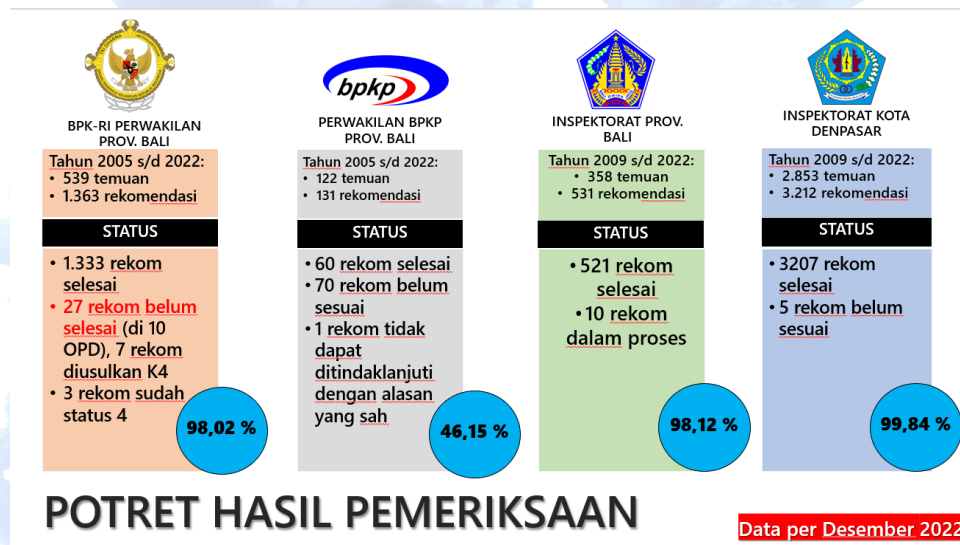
BPK-RI PERWAKILAN PROV. BALI

Tahun 2005 s/d 2022:
• 539 temuan
• 1.363 rekomendasi

STATUS

• 1.333 rekom selesai
• 27 rekom belum selesai (di 10 OPD), 7 rekom diusulkan K4
• 3 rekom sudah status 4

98,02 %

bpkp

PERWAKILAN BPKP PROV. BALI

Tahun 2005 s/d 2022:
• 122 temuan
• 131 rekomendasi

STATUS

• 60 rekom selesai
• 70 rekom belum sesuai
• 1 rekom tidak dapat ditindaklanjuti dengan alasan yang sah

46,15 %

INSPEKTORAT PROV. BALI

Tahun 2009 s/d 2022:
• 358 temuan
• 531 rekomendasi

STATUS

• 521 rekom selesai
• 10 rekom dalam proses

98,12 %

INSPEKTORAT KOTA DENPASAR

Tahun 2009 s/d 2022:
• 2.853 temuan
• 3.212 rekomendasi

STATUS

• 3207 rekom selesai
• 5 rekom belum sesuai

99,84 %

POTRET HASIL PEMERIKSAAN

Data per Desember 2022